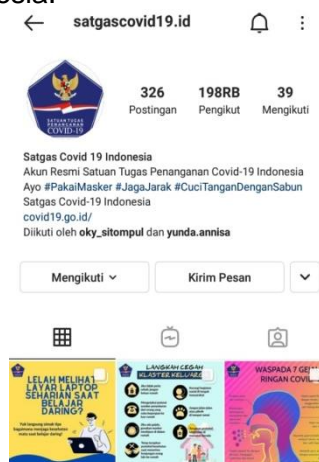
sosial.

satgascovid19.id

SATUAN TUGAS PENANGANAN COVID-19

326 Postingan
198RB Pengikut
39 Mengikuti

Satgas Covid 19 Indonesia
Akun Resmi Satuan Tugas Penanganan Covid-19 Indonesia
Ayo #PakaiMasker #JagaJarak #CuciTanganDenganSabun
Satgas Covid 19 Indonesia
covid19.go.id/
Diikuti oleh oky_sitompul dan yunda.annisa

Mengikuti
Kirim Pesan

LELAH MELIHAT LAYAR LAPTOP SEHARIAN SAAT BELAJAR DARING?
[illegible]

LANGKAH CEGAH KLASTER KELUARGA
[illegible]

WASPADA 7 GE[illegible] RINGAN COVI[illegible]